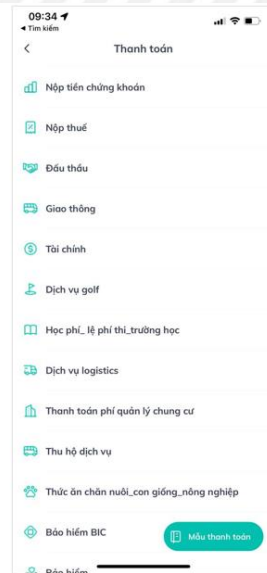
09:34
◂ Tìm kiếm

<

Thanh toán

Nộp tiền chứng khoán

Nộp thuế

Đấu thầu

Giao thông

Tài chính

Dịch vụ golf

Học phí_ lệ phí thi_trường học

Dịch vụ logistics

Thanh toán phí quản lý chung cư

Thu hộ dịch vụ

Thức ăn chăn nuôi_con giống_nông nghiệp

Bảo hiểm BIC

Mẫu thanh toán

Bảo hiểm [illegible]